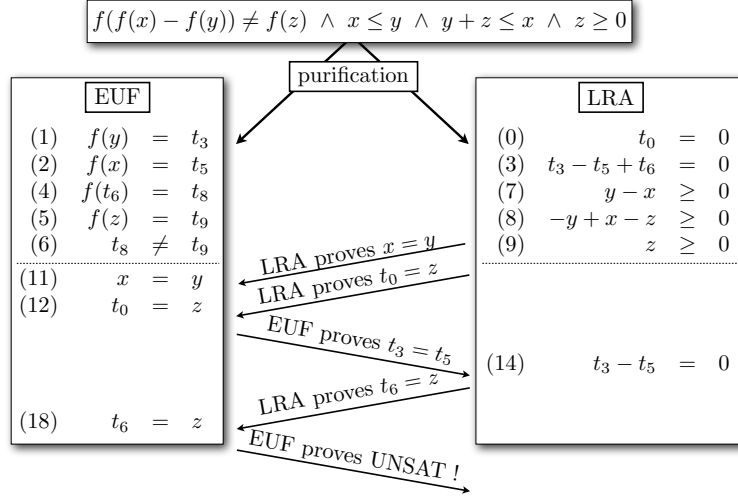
$f(f(x) - f(y)) \neq f(z) \ \wedge \ x \leq y \ \wedge \ y + z \leq x \ \wedge \ z \geq 0$

purification

EUF

(1) $f(y) = t_3$
(2) $f(x) = t_5$
(4) $f(t_6) = t_8$
(5) $f(z) = t_9$
(6) $t_8 \neq t_9$
(11) $x = y$
(12) $t_0 = z$
(18) $t_6 = z$

LRA

(0) $t_0 = 0$
(3) $t_3 - t_5 + t_6 = 0$
(7) $y - x \geq 0$
(8) $-y + x - z \geq 0$
(9) $z \geq 0$
(14) $t_3 - t_5 = 0$

LRA proves $x = y$

LRA proves $t_0 = z$

EUF proves $t_3 = t_5$

LRA proves $t_6 = z$

EUF proves UNSAT !